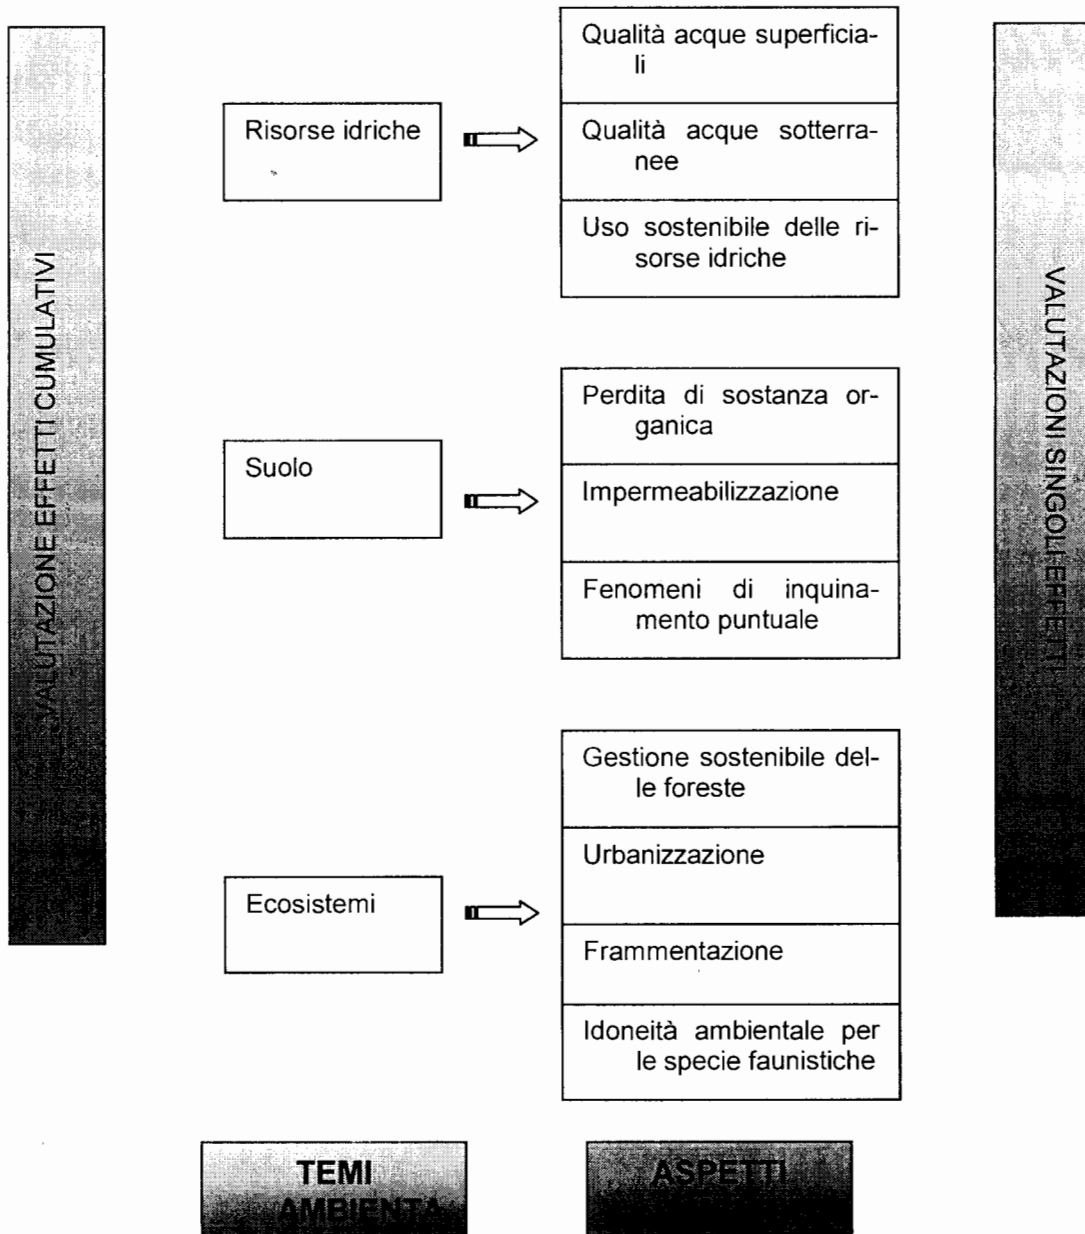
VALUTAZIONE EFFETTI CUMULATIVI

Risorse idriche

Qualità acque superficiali

Qualità acque sotterranee

Uso sostenibile delle risorse idriche

Suolo

Perdita di sostanza organica

Impermeabilizzazione

Fenomeni di inquinamento puntuale

Ecosistemi

Gestione sostenibile delle foreste

Urbanizzazione

Frammentazione

Idoneità ambientale per le specie faunistiche

VALUTAZIONI SINGOLI EFFETTI

TEMI AMBIENTA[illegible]

ASPETTI